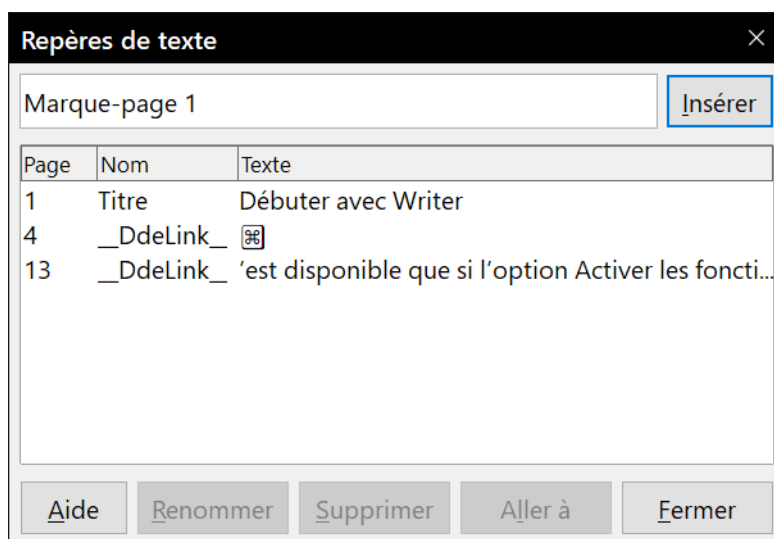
Repères de texte
×

Marque-page 1
Insérer

| Page | Nom | Texte |
|---|---|---|
| 1 | Titre | Débuter avec Writer |
| 4 | __DdeLink__ | ⌘ |
| 13 | __DdeLink__ | ’est disponible que si l’option Activer les foncti... |

Aide
Renommer
Supprimer
Aller à
Fermer